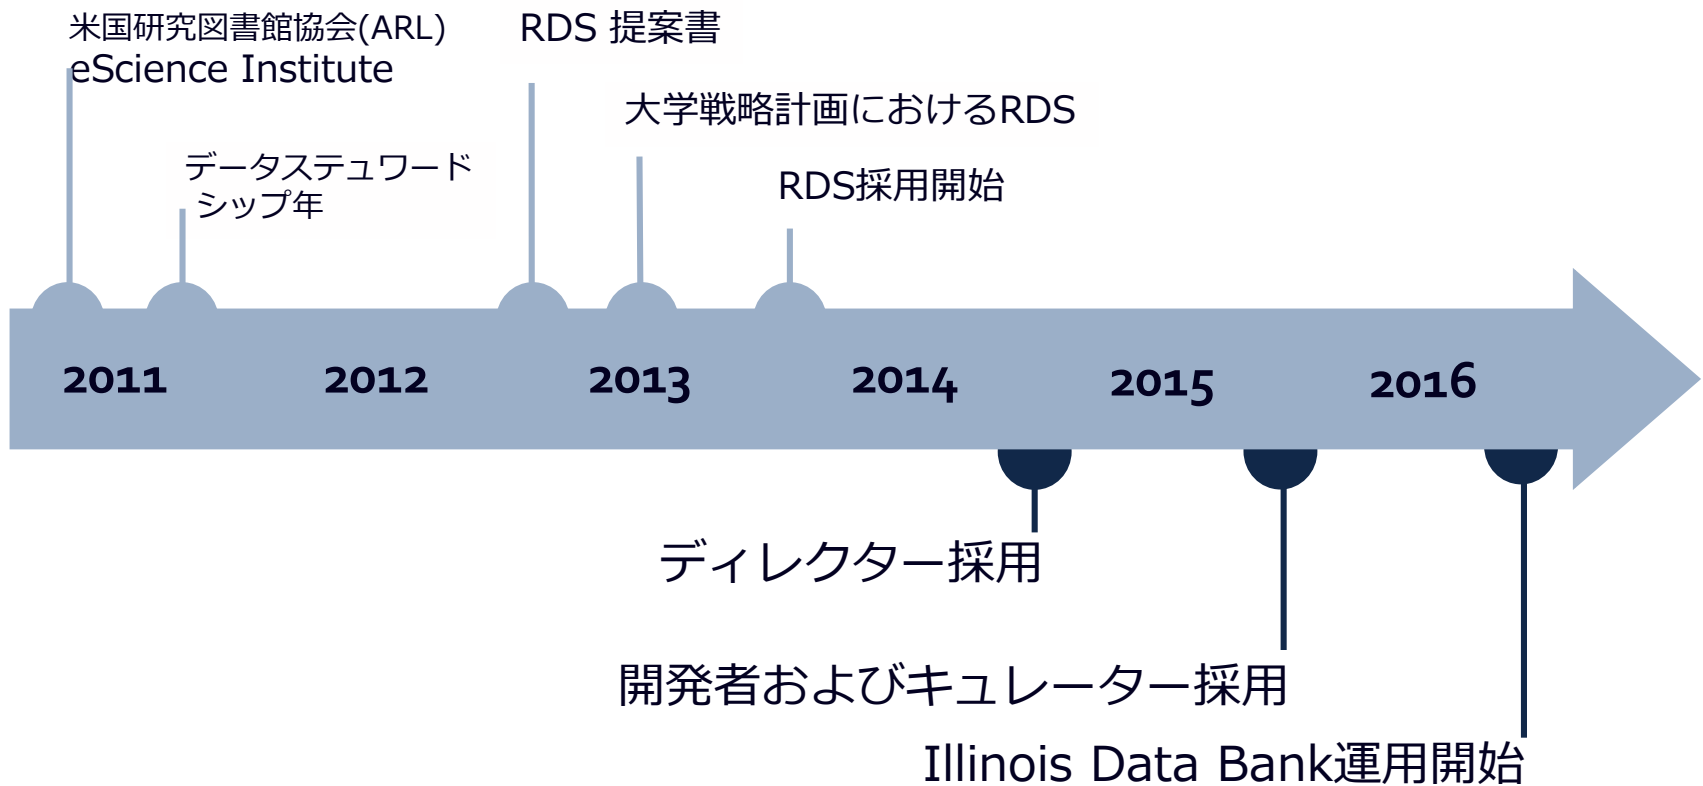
米国研究図書館協会(ARL)
eScience Institute

RDS 提案書

大学戦略計画におけるRDS

データステュワードシップ年

RDS採用開始

2011 2012 2013 2014 2015 2016

ディレクター採用

開発者およびキュレーター採用

Illinois Data Bank運用開始